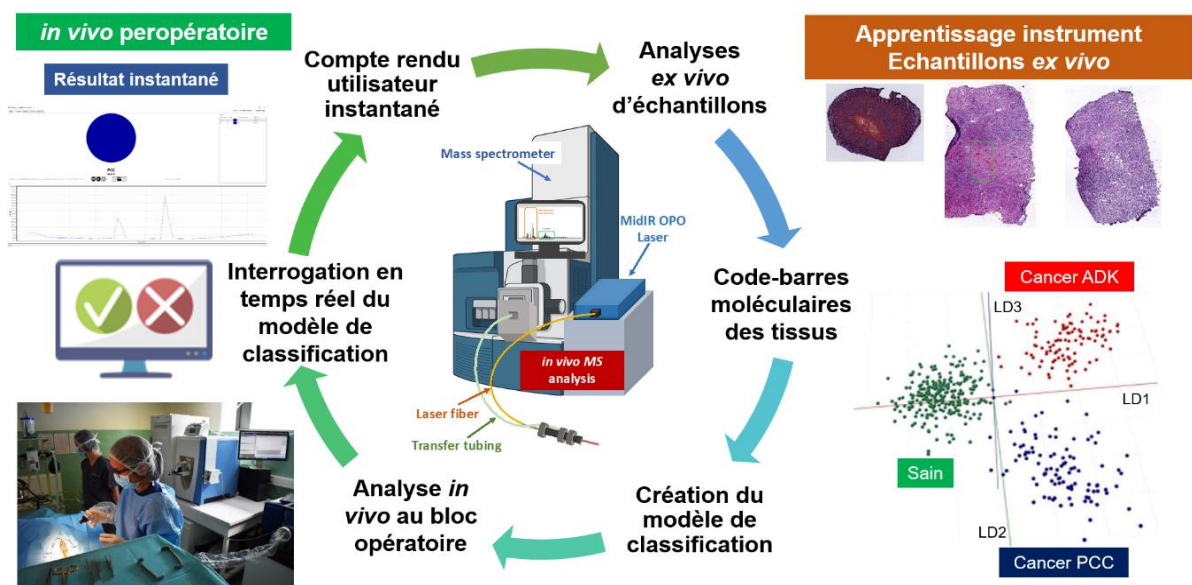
*in vivo* peropératoire

Résultat instantané

PCC

Compte rendu utilisateur instantané

Analyses *ex vivo* d'échantillons

Apprentissage instrument Echantillons *ex vivo*

Mass spectrometer

MidIR OPO Laser

Interrogation en temps réel du modèle de classification

Code-barres moléculaires des tissus

Cancer ADK

LD3

LD1

*in vivo MS* analysis

Laser fiber

Transfer tubing

Sain

Analyse *in vivo* au bloc opératoire

Création du modèle de classification

LD2

Cancer PCC